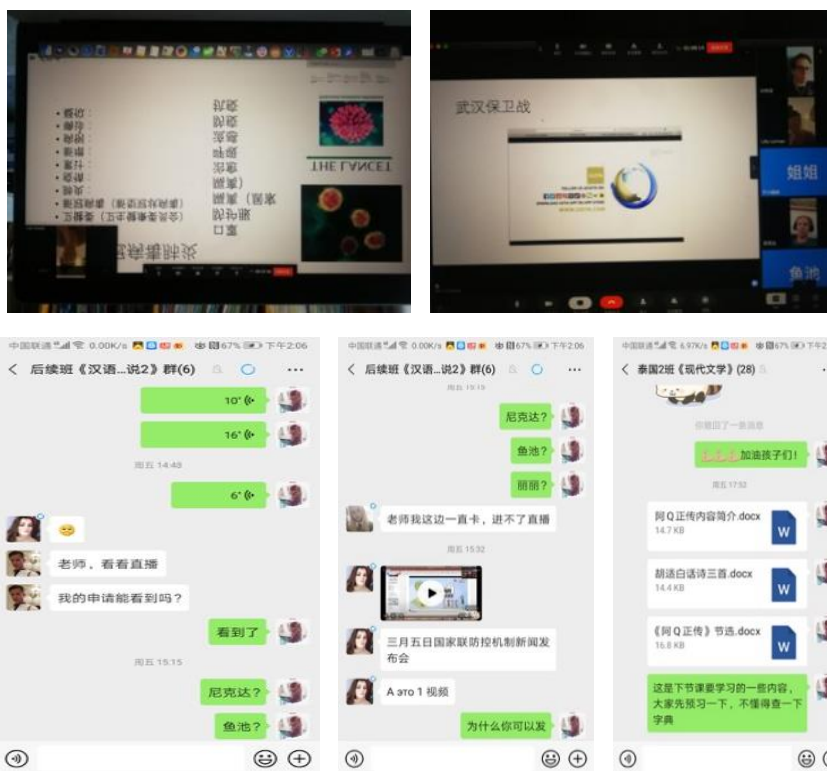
THE LANCET

武汉保卫战

姐姐

鱼池

中国联通 0.00K/s 67% 下午2:06

< 后续班《汉语...说2》群(6) ...

10"

16"

周五 14:48

6"

老师，看看直播

我的申请能看到吗？

看到了

周五 15:15

尼克达？

鱼池？

中国联通 0.00K/s 67% 下午2:06

< 后续班《汉语...说2》群(6) ...

周五 15:19

尼克达？

鱼池？

丽丽？

老师我这边一直卡，进不了直播

周五 15:32

三月五日国家联防控机制新闻发布会

А это 1 视频

为什么你可以发

中国联通 6.97K/s 67% 下午2

< 泰国2班《现代文学》(28)

你撤回了一条消息

加油孩子们！

周五 17:53

阿Q正传内容简介.docx
14.7 KB

胡适白话诗三首.docx
14.4 KB

《阿Q正传》节选.docx
16.8 KB

这是下节课要学习的一些内容，大家先预习一下，不懂得查一下字典